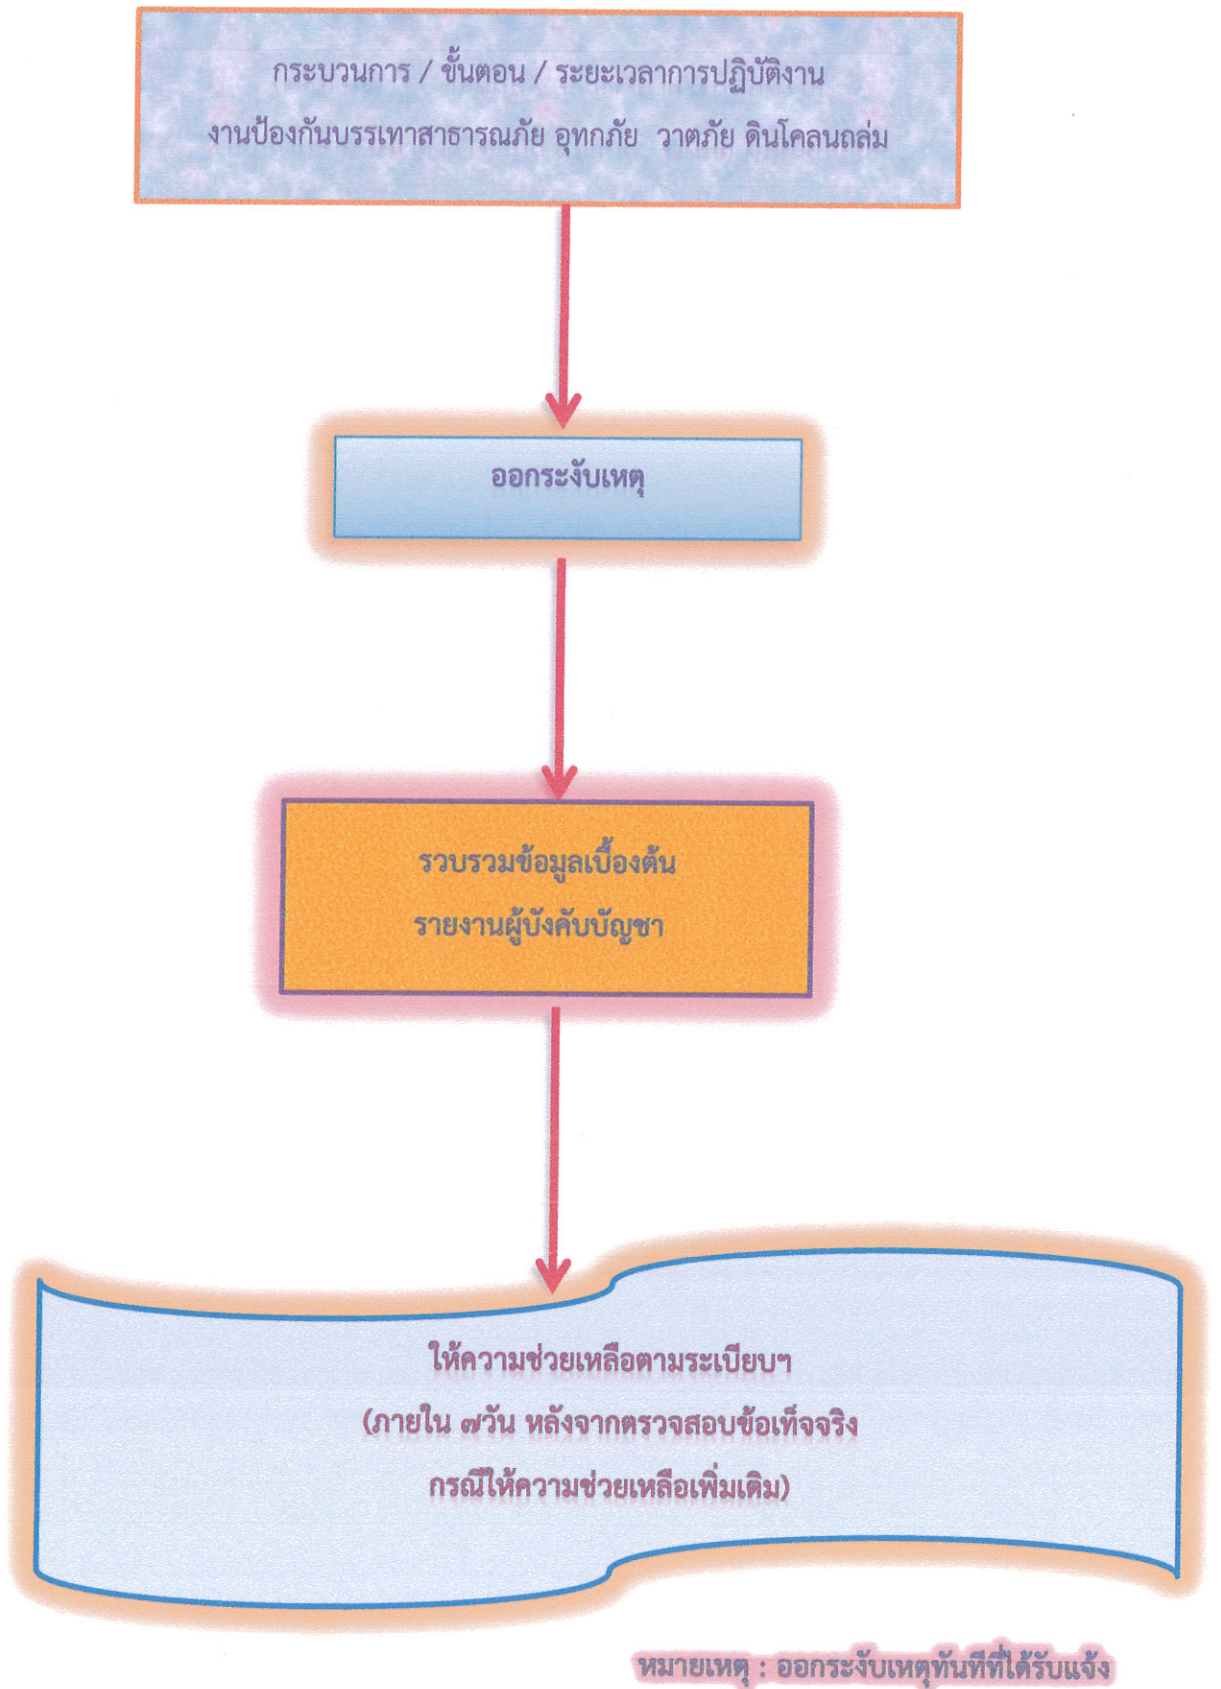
กระบวนการ / ขั้นตอน / ระยะเวลาการปฏิบัติงาน

งานป้องกันบรรเทาสาธารณภัย อุทกภัย วาตภัย ดินโคลนถล่ม

ออกระงับเหตุ

รวบรวมข้อมูลเบื้องต้น

รายงานผู้บังคับบัญชา

ให้ความช่วยเหลือตามระเบียบฯ

(ภายใน ๗วัน หลังจากตรวจสอบข้อเท็จจริง

กรณีให้ความช่วยเหลือเพิ่มเติม)

หมายเหตุ : ออกระงับเหตุทันทีที่ได้รับแจ้ง